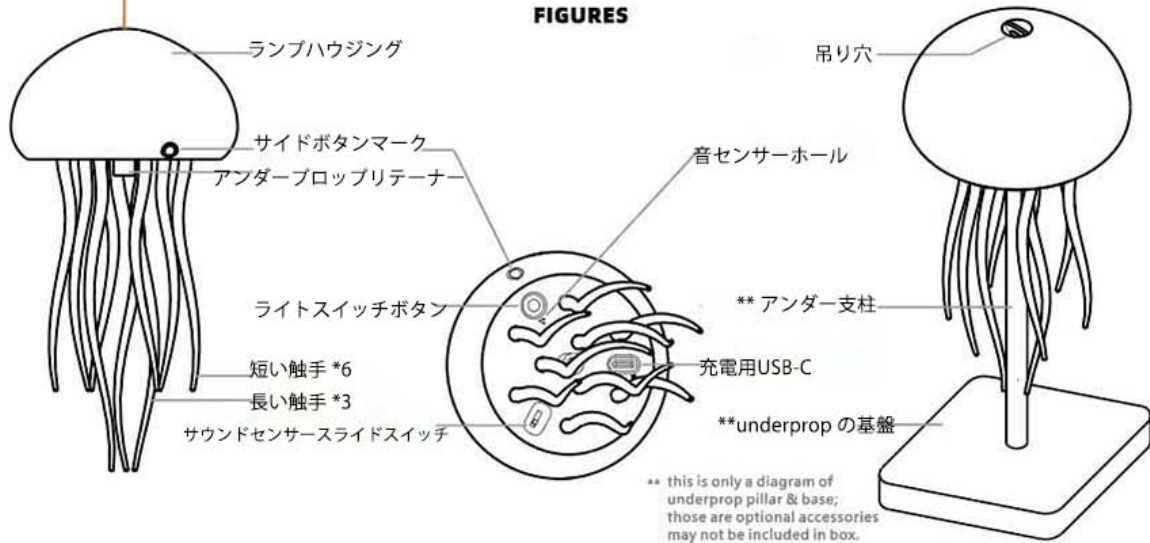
FIGURES

ランプハウジング

サイドボタンマーク

アンダープロップリテーナー

短い触手 *6

長い触手 *3

サウンドセンサースライドスイッチ

音センサーホール

ライトスイッチボタン

充電用USB-C

吊り穴

** アンダー支柱

**underprop の基盤

** this is only a diagram of underprop pillar & base; those are optional accessories may not be included in box.